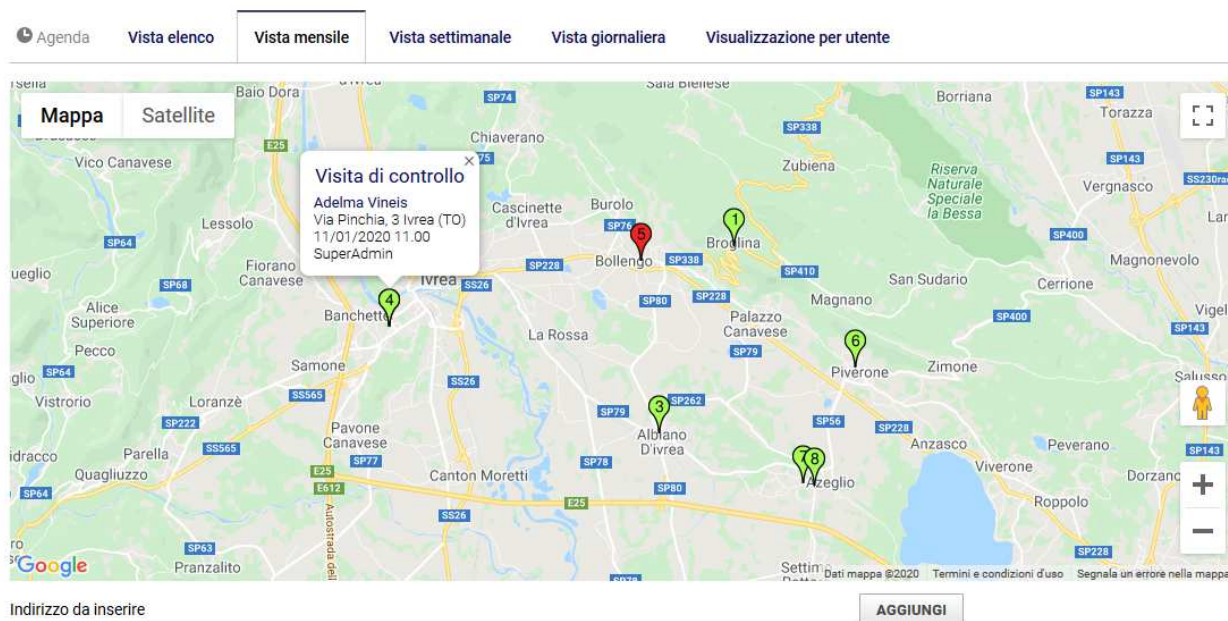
Agenda Vista elenco Vista mensile Vista settimanale Vista giornaliera Visualizzazione per utente

Mappa Satellite

Visita di controllo
Adelma Vineis
Via Pinchia, 3 Ivrea (TO)
11/01/2020 11.00
SuperAdmin

Baio Dora
SP74
Sala Biellese
Borriana
SP143
Torazza
SP338
E25
Chiaverano
Vico Canavese
Zubiena
SP143
Riserva Naturale Speciale la Bessa
Vergnasco
SS230
Lessolo
Cascinette d'Ivrea
Burolo
SP76
1
Brosolina
SP64
SP400
5
Bollengo
SP338
Magnonevolo
Fiorano Canavese
Ivrea
SS26
SP228
SP410
San Sudario
Cerrione
SP68
SP228
Magnano
4
SP80
Alice Superiore
Banchette
Palazzo Canavese
SP400
SP143
La Rossa
6
Pecco
SP79
Samone
Piverone
Zimone
SP64
SS26
Vistrorio
Loranzè
SS565
3
SP262
SP79
SP222
Pavone Canavese
SP56
SP228
Anzasco
Parella
SS565
Albiano D'Ivrea
Peverano
SP77
SP78
7 8
Viverone
Quagliuzzo
E25
Canton Moretti
Azeglio
Dorzano
E612
SP80
SP64
E25
Roppolo
SS26
Autostrada
SP63
Google
Pranzalito
SP228
Dati mappa ©2020 Termini e condizioni d'uso Segnala un errore nella mappa

Indirizzo da inserire
AGGIUNGI